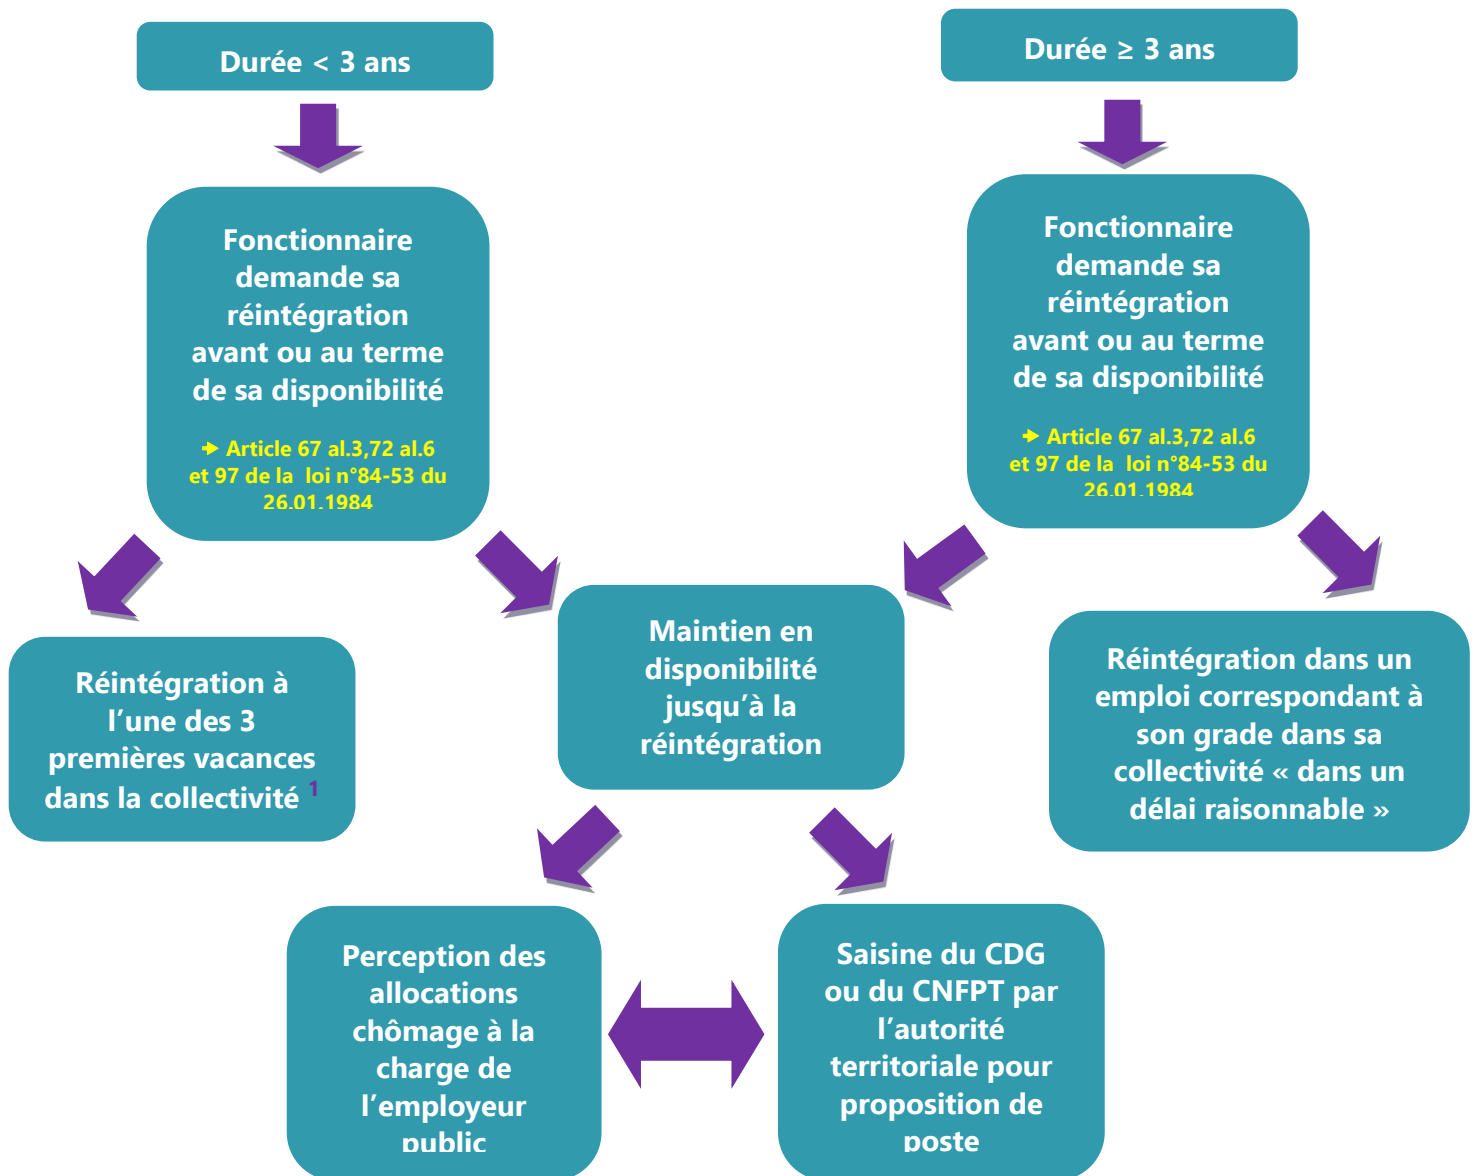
Durée < 3 ans

Durée ≥ 3 ans

Fonctionnaire demande sa réintégration avant ou au terme de sa disponibilité

➜ Article 67 al.3,72 al.6 et 97 de la loi n°84-53 du 26.01.1984

Fonctionnaire demande sa réintégration avant ou au terme de sa disponibilité

➜ Article 67 al.3,72 al.6 et 97 de la loi n°84-53 du 26.01.1984

Réintégration à l'une des 3 premières vacances dans la collectivité $^1$

Maintien en disponibilité jusqu'à la réintégration

Réintégration dans un emploi correspondant à son grade dans sa collectivité « dans un délai raisonnable »

Perception des allocations chômage à la charge de l'employeur public

Saisine du CDG ou du CNFPT par l'autorité territoriale pour proposition de poste